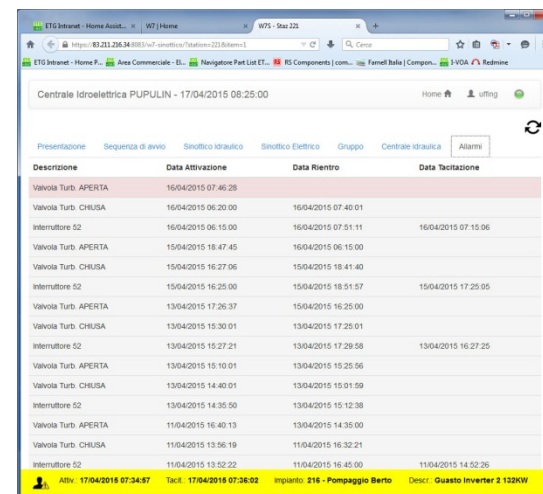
ETG Intranet - Home Assist... × W7 | Home × W7S - Staz 221 × +

https://83.211.216.34:8083/w7-sinottico/?station=221&item=1 C Cerca

ETG Intranet - Home P... Area Commerciale - El... Navigatore Part List ET... RS Components | com... Farnell Italia | Compon... I-VOA Redmine

Centrale Idroelettrica PUPULIN - 17/04/2015 08:25:00

Home uffing

Presentazione Sequenza di avvio Sinottico Idraulico Sinottico Elettrico Gruppo Centrale idraulica Allarmi

| Descrizione | Data Attivazione | Data Rientro | Data Tacitazione |
|---|---|---|---|
| Valvola Turb. APERTA | 16/04/2015 07:46:28 | | |
| Valvola Turb. CHIUSA | 16/04/2015 06:20:00 | 16/04/2015 07:40:01 | |
| Interruttore 52 | 16/04/2015 06:15:00 | 16/04/2015 07:51:11 | 16/04/2015 07:15:06 |
| Valvola Turb. APERTA | 15/04/2015 18:47:45 | 16/04/2015 06:15:00 | |
| Valvola Turb. CHIUSA | 15/04/2015 16:27:06 | 15/04/2015 18:41:40 | |
| Interruttore 52 | 15/04/2015 16:25:00 | 15/04/2015 18:51:57 | 15/04/2015 17:25:05 |
| Valvola Turb. APERTA | 13/04/2015 17:26:37 | 15/04/2015 16:25:00 | |
| Valvola Turb. CHIUSA | 13/04/2015 15:30:01 | 13/04/2015 17:25:01 | |
| Interruttore 52 | 13/04/2015 15:27:21 | 13/04/2015 17:29:58 | 13/04/2015 16:27:25 |
| Valvola Turb. APERTA | 13/04/2015 15:10:01 | 13/04/2015 15:25:56 | |
| Valvola Turb. CHIUSA | 13/04/2015 14:40:01 | 13/04/2015 15:01:59 | |
| Interruttore 52 | 13/04/2015 14:35:50 | 13/04/2015 15:12:38 | |
| Valvola Turb. APERTA | 11/04/2015 16:40:13 | 13/04/2015 14:35:00 | |
| Valvola Turb. CHIUSA | 11/04/2015 13:56:19 | 11/04/2015 16:32:21 | |
| Interruttore 52 | 11/04/2015 13:52:22 | 11/04/2015 16:45:00 | 11/04/2015 14:52:26 |

Attiv.: 17/04/2015 07:34:57 Tacit.: 17/04/2015 07:36:02 Impianto: 216 - Pompaggio Berto Descr.: Guasto Inverter 2 132KW